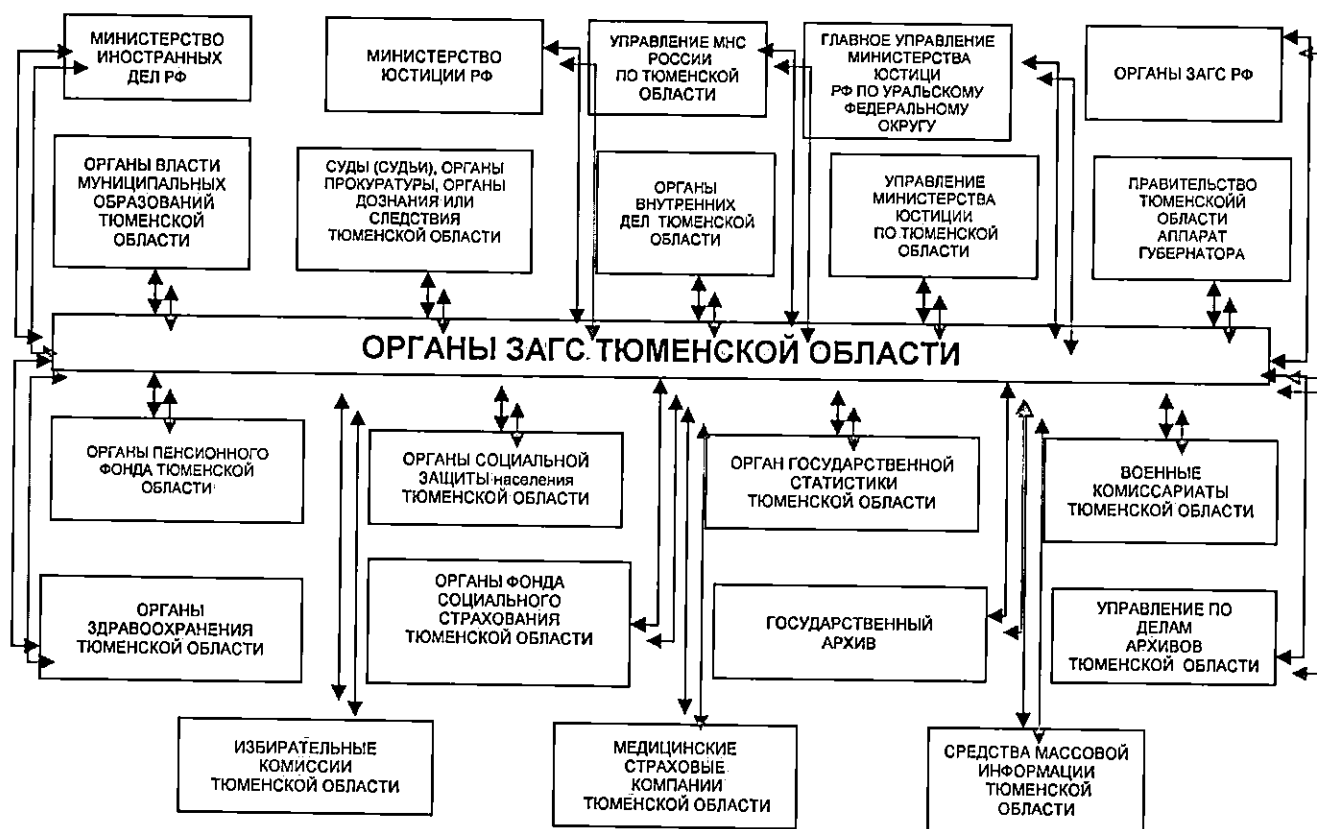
МИНИСТЕРСТВО ИНОСТРАННЫХ ДЕЛ РФ

МИНИСТЕРСТВО ЮСТИЦИИ РФ

УПРАВЛЕНИЕ МНС РОССИИ ПО ТЮМЕНСКОЙ ОБЛАСТИ

ГЛАВНОЕ УПРАВЛЕНИЕ МИНИСТЕРСТВА ЮСТИЦИ РФ ПО УРАЛЬСКОМУ ФЕДЕРАЛЬНОМУ ОКРУГУ

ОРГАНЫ ЗАГС РФ

ОРГАНЫ ВЛАСТИ МУНИЦИПАЛЬНЫХ ОБРАЗОВАНИЙ ТЮМЕНСКОЙ ОБЛАСТИ

СУДЫ (СУДЬИ), ОРГАНЫ ПРОКУРАТУРЫ, ОРГАНЫ ДОЗНАНИЯ ИЛИ СЛЕДСТВИЯ ТЮМЕНСКОЙ ОБЛАСТИ

ОРГАНЫ ВНУТРЕННИХ ДЕЛ ТЮМЕНСКОЙ ОБЛАСТИ

УПРАВЛЕНИЕ МИНИСТЕРСТВА ЮСТИЦИИ ПО ТЮМЕНСКОЙ ОБЛАСТИ

ПРАВИТЕЛЬСТВО ТЮМЕНСКОЙ ОБЛАСТИ АППАРАТ ГУБЕРНАТОРА

ОРГАНЫ ЗАГС ТЮМЕНСКОЙ ОБЛАСТИ

ОРГАНЫ ПЕНСИОННОГО ФОНДА ТЮМЕНСКОЙ ОБЛАСТИ

ОРГАНЫ СОЦИАЛЬНОЙ ЗАЩИТЫ населения ТЮМЕНСКОЙ ОБЛАСТИ

ОРГАН ГОСУДАРСТВЕННОЙ СТАТИСТИКИ ТЮМЕНСКОЙ ОБЛАСТИ

ВОЕННЫЕ КОМИССАРИАТЫ ТЮМЕНСКОЙ ОБЛАСТИ

ОРГАНЫ ЗДРАВООХРАНЕНИЯ ТЮМЕНСКОЙ ОБЛАСТИ

ОРГАНЫ ФОНДА СОЦИАЛЬНОГО СТРАХОВАНИЯ ТЮМЕНСКОЙ ОБЛАСТИ

ГОСУДАРСТВЕННЫЙ АРХИВ

УПРАВЛЕНИЕ ПО ДЕЛАМ АРХИВОВ ТЮМЕНСКОЙ ОБЛАСТИ

ИЗБИРАТЕЛЬНЫЕ КОМИССИИ ТЮМЕНСКОЙ ОБЛАСТИ

МЕДИЦИНСКИЕ СТРАХОВЫЕ КОМПАНИИ ТЮМЕНСКОЙ ОБЛАСТИ

СРЕДСТВА МАССОВОЙ ИНФОРМАЦИИ ТЮМЕНСКОЙ ОБЛАСТИ